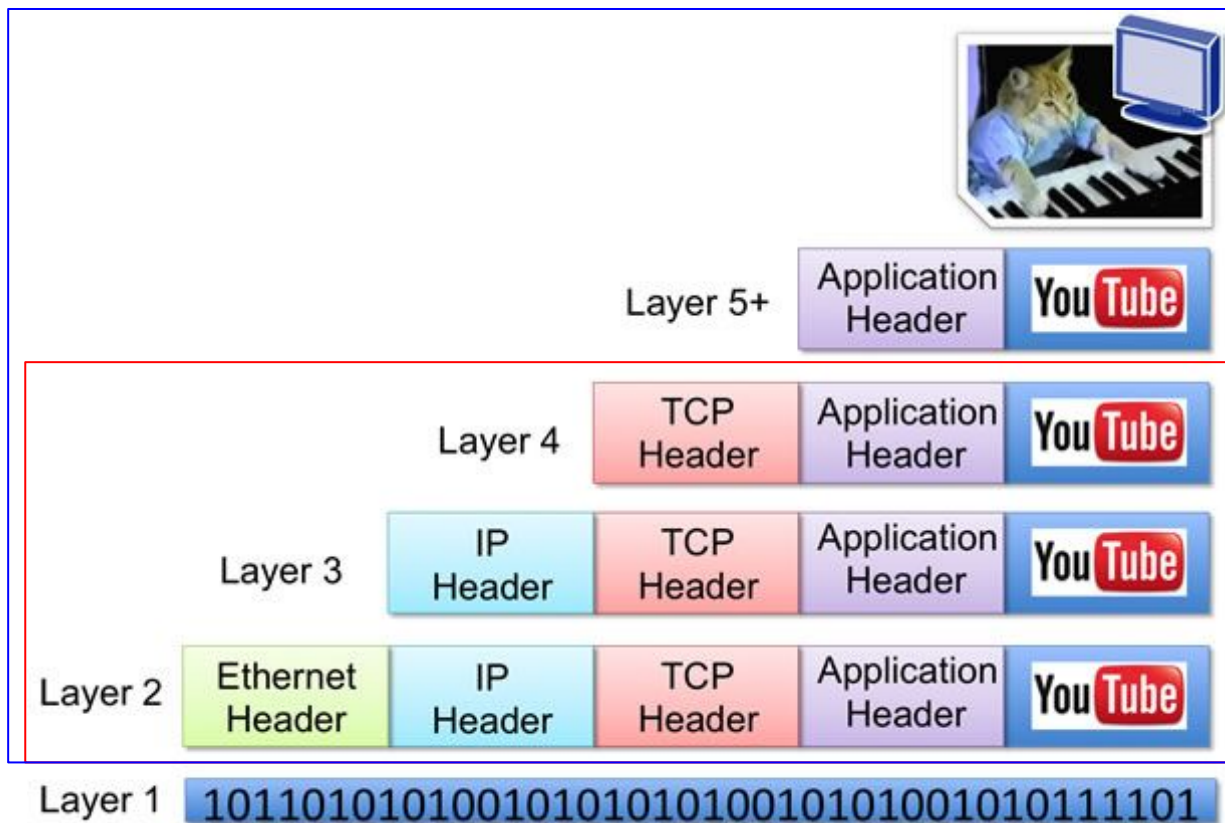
Layer 5+

| Application Header | YouTube |
|---|---|

Layer 4

| TCP Header | Application Header | YouTube |
|---|---|---|

Layer 3

| IP Header | TCP Header | Application Header | YouTube |
|---|---|---|---|

Layer 2

| Ethernet Header | IP Header | TCP Header | Application Header | YouTube |
|---|---|---|---|---|

Layer 1 1011010101001010101010010101001010111101